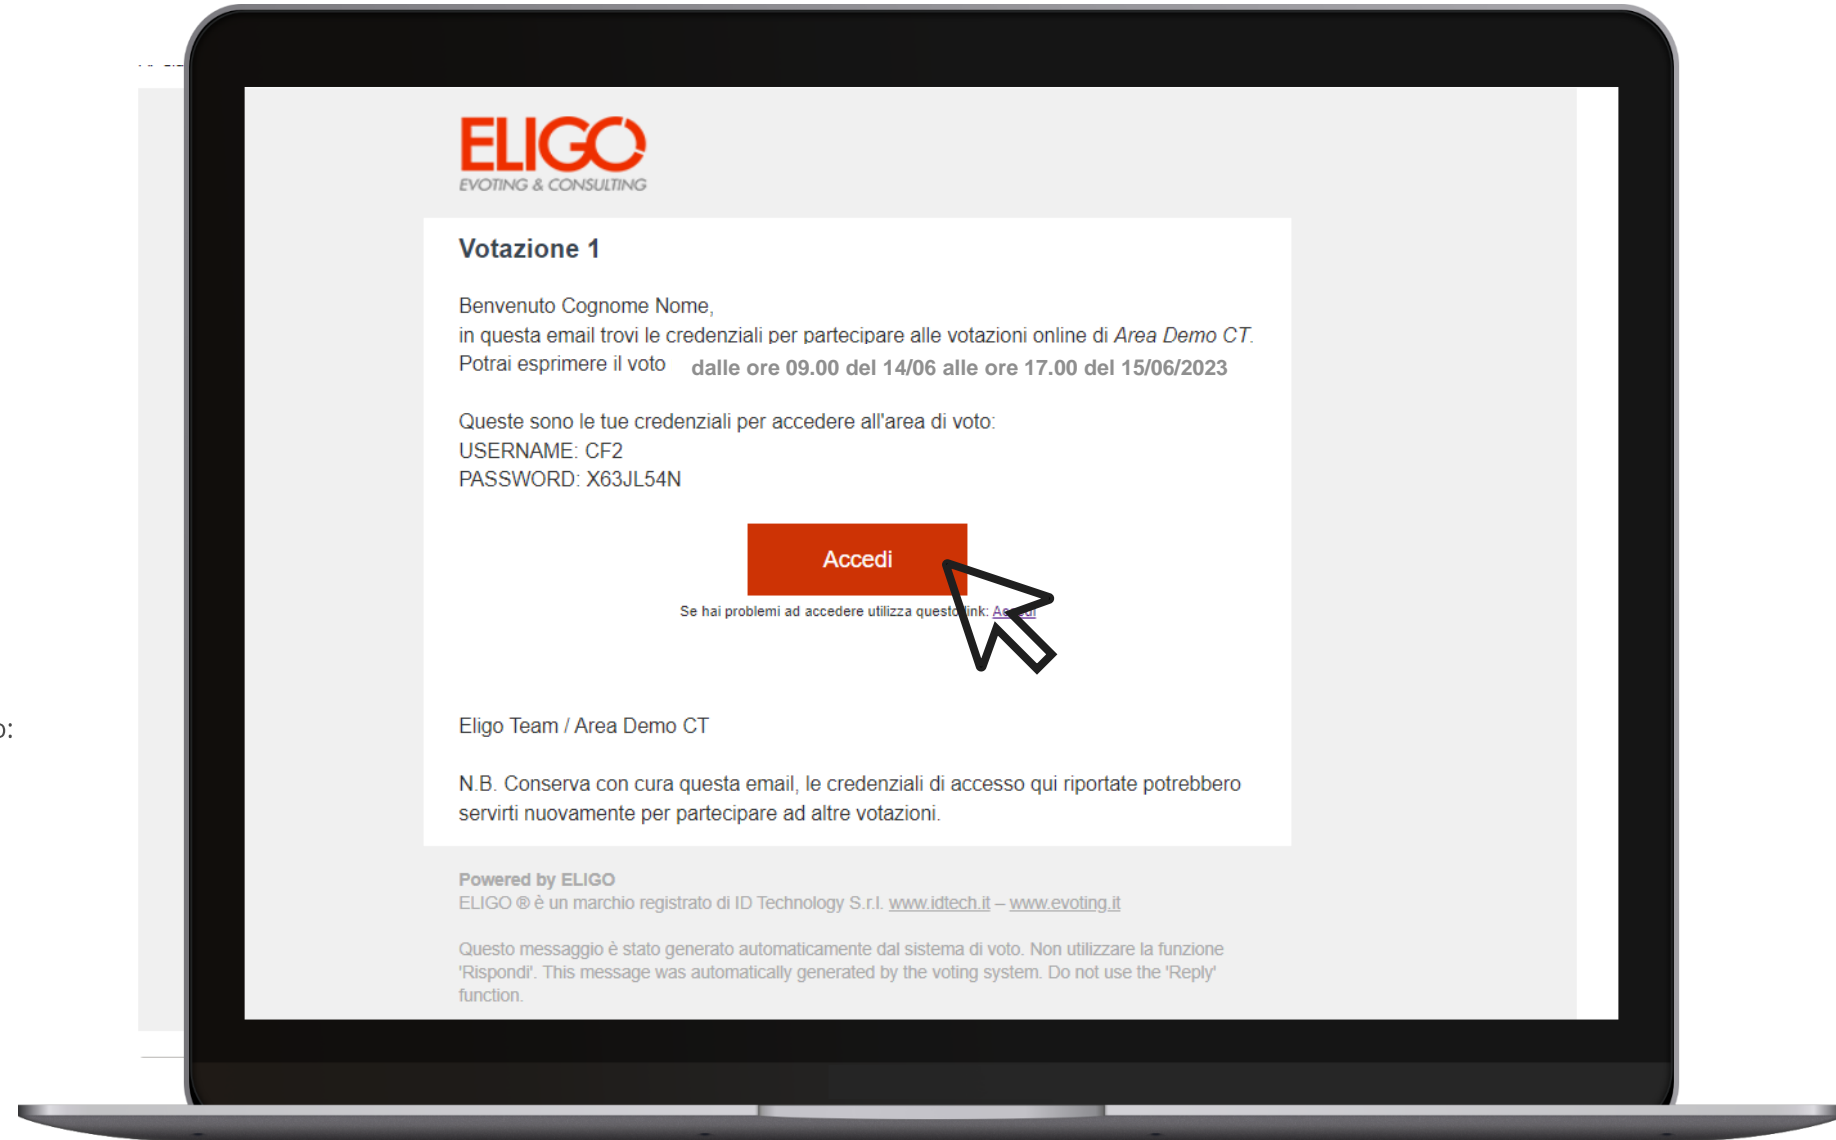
ELIGO
EVOTING & CONSULTING

Votazione 1

Benvenuto Cognome Nome,
in questa email trovi le credenziali per partecipare alle votazioni online di *Area Demo CT*.
Potrai esprimere il voto dalle ore 09.00 del 14/06 alle ore 17.00 del 15/06/2023

Queste sono le tue credenziali per accedere all'area di voto:
USERNAME: CF2
PASSWORD: X63JL54N

Accedi

Se hai problemi ad accedere utilizza questo link: Ac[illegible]

Eligo Team / Area Demo CT

N.B. Conserva con cura questa email, le credenziali di accesso qui riportate potrebbero servirti nuovamente per partecipare ad altre votazioni.

Powered by ELIGO
ELIGO ® è un marchio registrato di ID Technology S.r.l. www.idtech.it – www.evoting.it

Questo messaggio è stato generato automaticamente dal sistema di voto. Non utilizzare la funzione 'Rispondi'. This message was automatically generated by the voting system. Do not use the 'Reply' function.